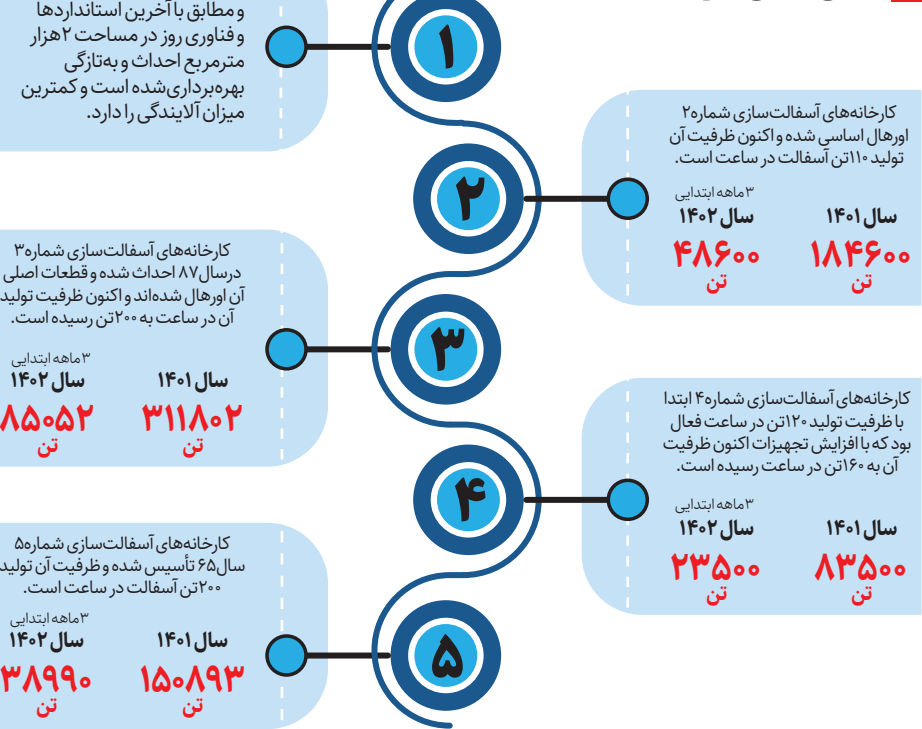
و مطابق با آخرین استانداردها و فناوری روز در مساحت ۲ هزار مترمربع احداث و به‌تازگی بهره‌برداری‌شده است و کمترین میزان آلایندگی را دارد.

۱

کارخانه‌های آسفالت‌سازی شماره ۲ اورهال اساسی شده و اکنون ظرفیت آن تولید ۱۱۰ تن آسفالت در ساعت است.

۲

۳ ماهه ابتدایی
سال ۱۴۰۲
۴۸۶۰۰
تن

سال ۱۴۰۱
۱۸۴۶۰۰
تن

کارخانه‌های آسفالت‌سازی شماره ۳ درسال ۸۷ احداث شده و قطعات اصلی آن اورهال شده‌اند و اکنون ظرفیت تولید آن در ساعت به ۲۰۰ تن رسیده است.

۳

۳ ماهه ابتدایی
سال ۱۴۰۲
۸۵۰۵۲
تن

سال ۱۴۰۱
۳۱۱۸۰۲
تن

کارخانه‌های آسفالت‌سازی شماره ۴ ابتدا با ظرفیت تولید ۱۲۰ تن در ساعت فعال بود که با افزایش تجهیزات اکنون ظرفیت آن به ۱۶۰ تن در ساعت رسیده است.

۴

۳ ماهه ابتدایی
سال ۱۴۰۲
۲۳۵۰۰
تن

سال ۱۴۰۱
۸۳۵۰۰
تن

کارخانه‌های آسفالت‌سازی شماره ۵ سال ۶۵ تأسیس شده و ظرفیت آن تولید ۲۰۰ تن آسفالت در ساعت است.

۵

۳ ماهه ابتدایی
سال ۱۴۰۲
۳۸۹۹۰
تن

سال ۱۴۰۱
۱۵۰۸۹۳
تن